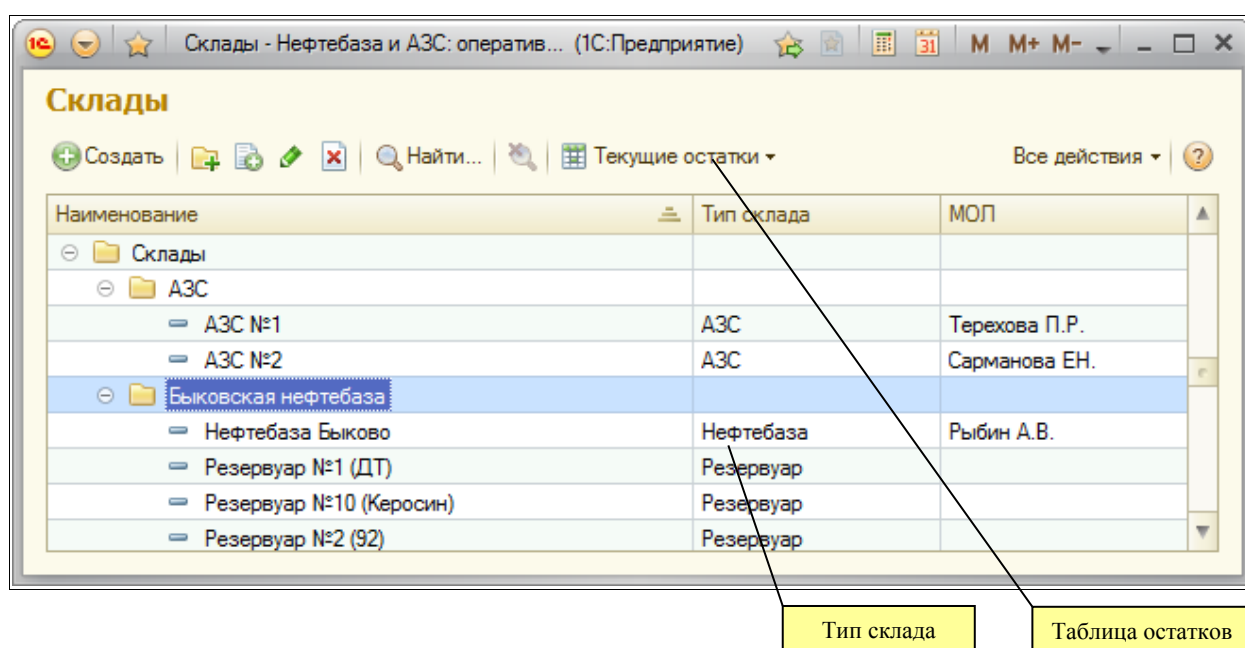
1С Склады - Нефтебаза и АЗС: оператив... (1С:Предприятие) M M+ M-

Склады

Создать Найти... Текущие остатки ▾ Все действия ▾ ?

| Наименование | Тип склада | МОЛ |
|---|---|---|
| Склады | | |
| АЗС | | |
| АЗС №1 | АЗС | Терехова П.Р. |
| АЗС №2 | АЗС | Сарманова ЕН. |
| Быковская нефтебаза | | |
| Нефтебаза Быково | Нефтебаза | Рыбин А.В. |
| Резервуар №1 (ДТ) | Резервуар | |
| Резервуар №10 (Керосин) | Резервуар | |
| Резервуар №2 (92) | Резервуар | |

Тип склада

Таблица остатков